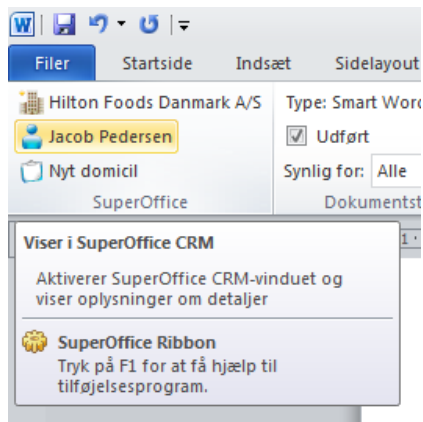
Filer Startside Indsæt Sidelayout

Hilton Foods Danmark A/S
Jacob Pedersen
Nyt domicil
SuperOffice

Type: Smart Word
Udført
Synlig for: Alle
Dokumentst

Viser i SuperOffice CRM
Aktiverer SuperOffice CRM-vinduet og viser oplysninger om detaljer

SuperOffice Ribbon
Tryk på F1 for at få hjælp til tilføjelsesprogram.